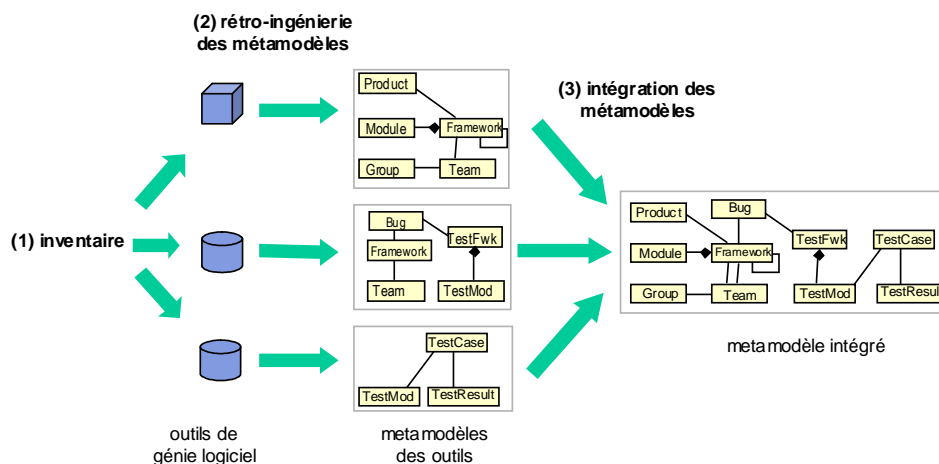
(2) rétro-ingénierie des métamodèles

(3) intégration des métamodèles

(1) inventaire

Product
Module
Framework
Group
Team

Bug
TestFwk
Framework
Team
TestMod

TestCase
TestMod
TestResult

Product
Bug
Module
Framework
TestFwk
TestCase
TestMod
TestResul
Group
Team

metamodèle intégré

outils de génie logiciel

metamodèles des outils